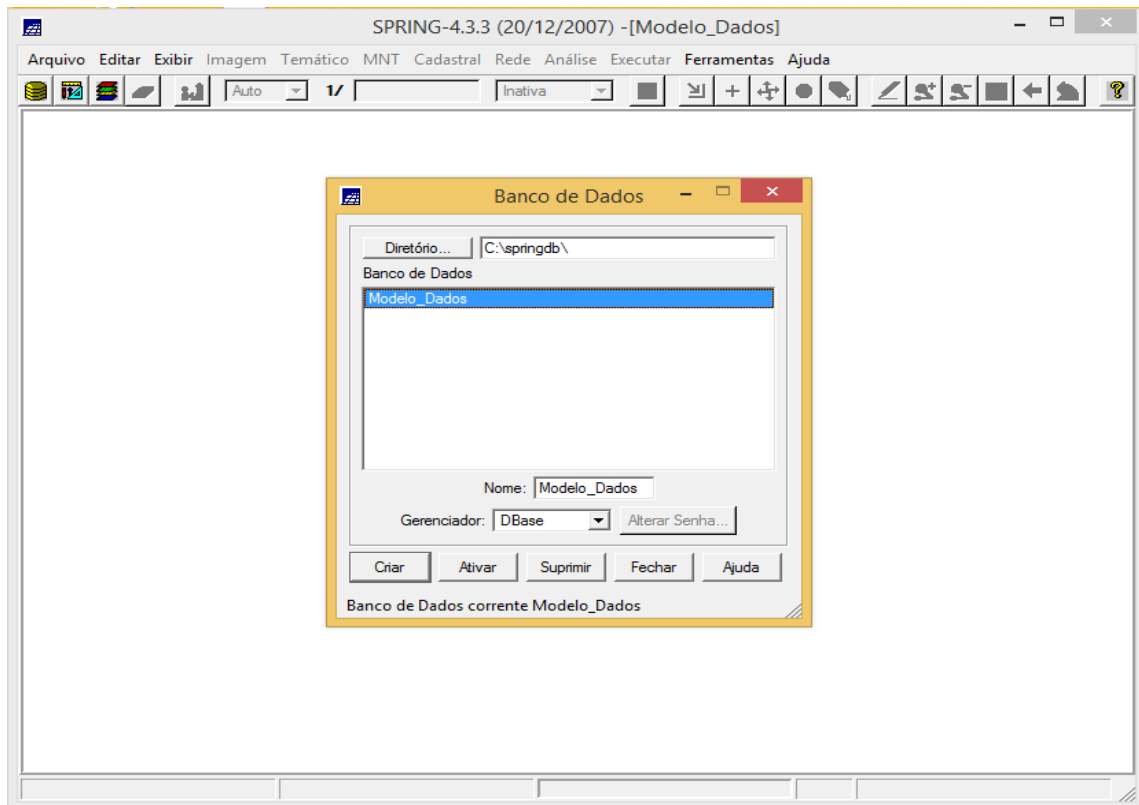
SPRING-4.3.3 (20/12/2007) -[Modelo_Dados]

Arquivo Editar Exibir Imagem Temático MNT Cadastral Rede Análise Executar Ferramentas Ajuda

Auto 1/ Inativa

Banco de Dados

Diretório... C:\springdb\

Banco de Dados

Modelo_Dados

Nome: Modelo_Dados

Gerenciador: DBase Alterar Senha...

Criar Ativar Suprimir Fechar Ajuda

Banco de Dados corrente Modelo_Dados